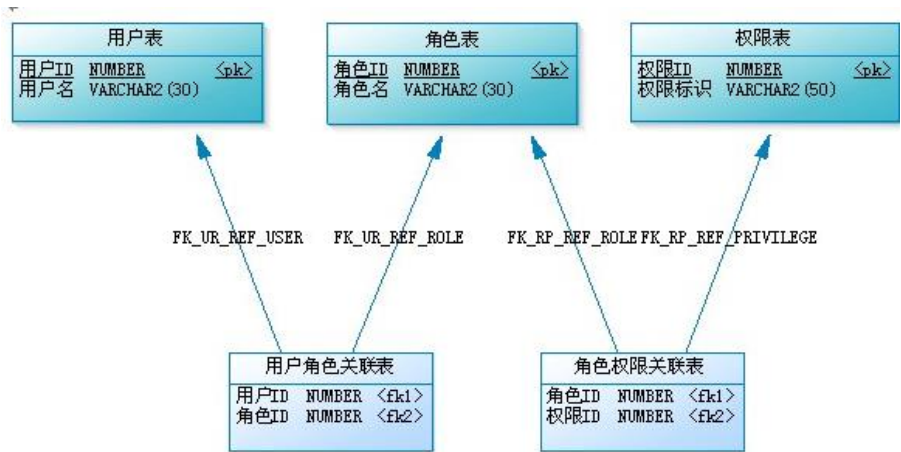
用户表

| 用户ID | NUMBER | <pk> |
|---|---|---|
| 用户名 | VARCHAR2(30) | |

角色表

| 角色ID | NUMBER | <pk> |
|---|---|---|
| 角色名 | VARCHAR2(30) | |

权限表

| 权限ID | NUMBER | <pk> |
|---|---|---|
| 权限标识 | VARCHAR2(50) | |

FK_UR_REF_USER

FK_UR_REF_ROLE

FK_RP_REF_ROLE

FK_RP_REF_PRIVILEGE

用户角色关联表

| 用户ID | NUMBER | <fk1> |
|---|---|---|
| 角色ID | NUMBER | <fk2> |

角色权限关联表

| 角色ID | NUMBER | <fk1> |
|---|---|---|
| 权限ID | NUMBER | <fk2> |